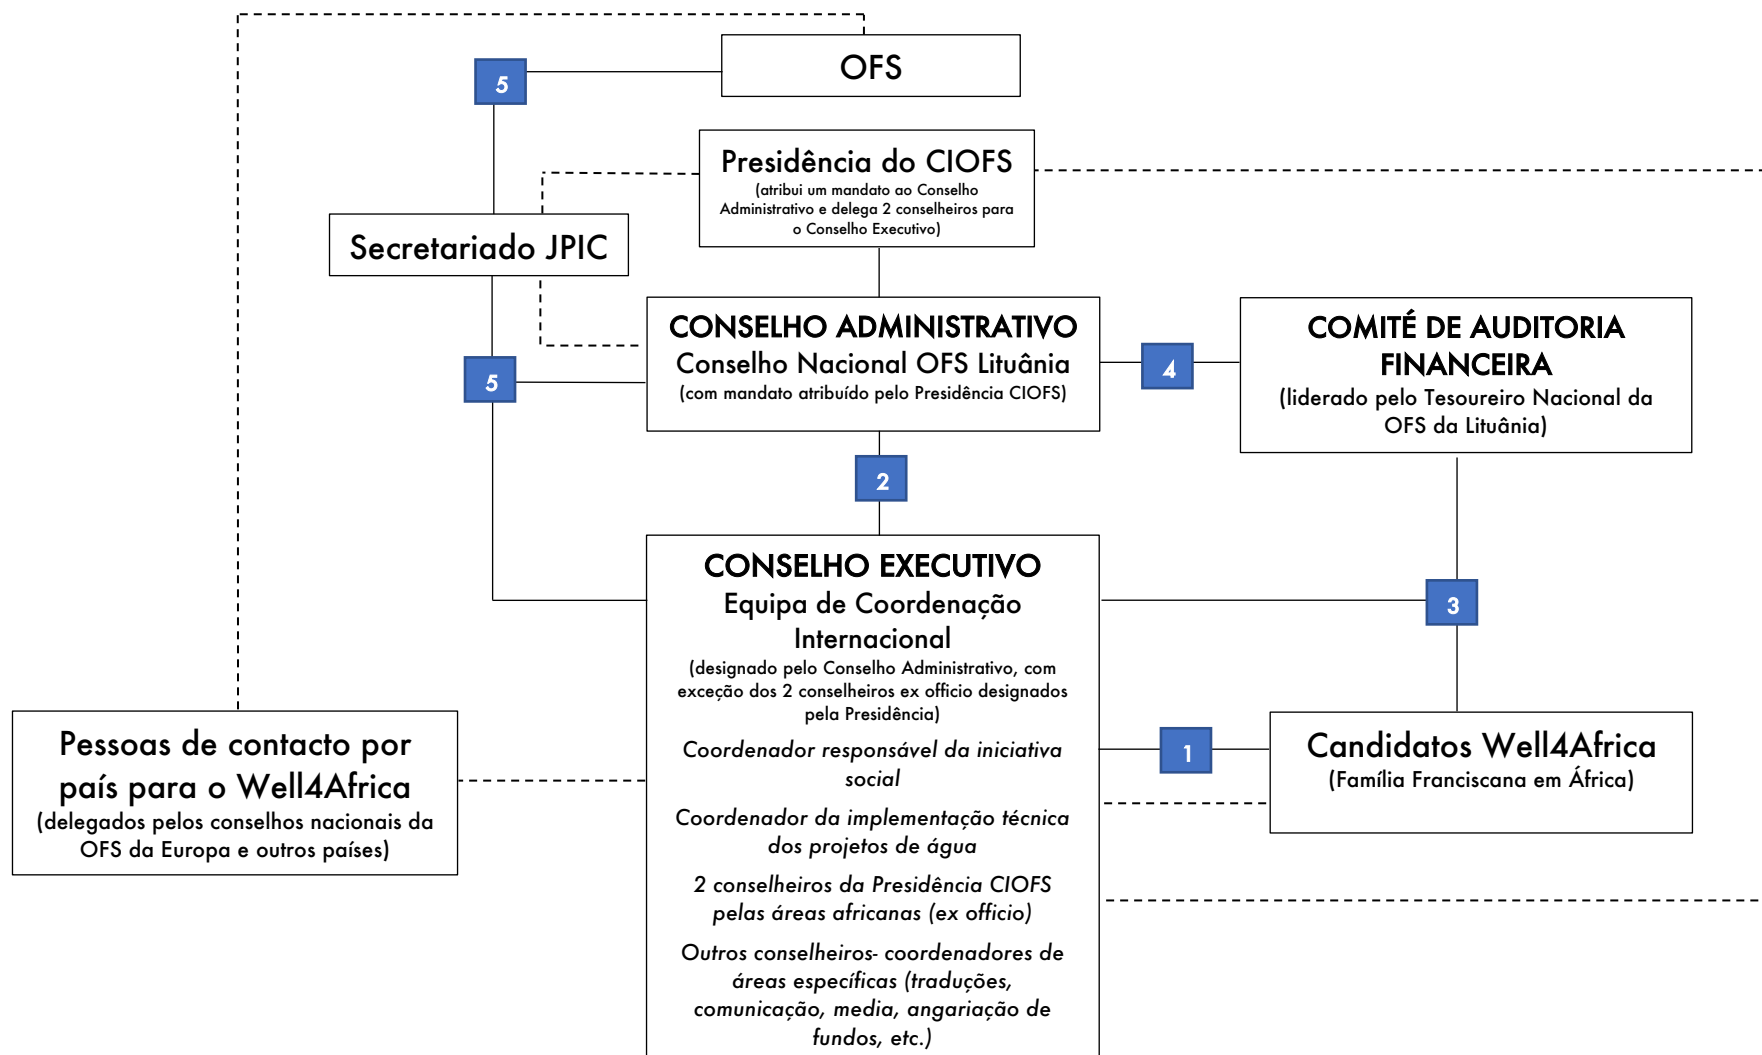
OFS

5

Presidência do CIOFS
(atribui um mandato ao Conselho Administrativo e delega 2 conselheiros para o Conselho Executivo)

Secretariado JPIC

CONSELHO ADMINISTRATIVO
Conselho Nacional OFS Lituânia
(com mandato atribuído pelo Presidência CIOFS)

5

4

COMITÉ DE AUDITORIA FINANCEIRA
(liderado pelo Tesoureiro Nacional da OFS da Lituânia)

2

CONSELHO EXECUTIVO
Equipa de Coordenação Internacional
(designado pelo Conselho Administrativo, com exceção dos 2 conselheiros ex officio designados pela Presidência)

Coordenador responsável da iniciativa social

Coordenador da implementação técnica dos projetos de água

2 conselheiros da Presidência CIOFS pelas áreas africanas (ex officio)

Outros conselheiros- coordenadores de áreas específicas (traduções, comunicação, media, angariação de fundos, etc.)

3

Pessoas de contacto por país para o Well4Africa
(delegados pelos conselhos nacionais da OFS da Europa e outros países)

1

Candidatos Well4Africa
(Família Franciscana em África)